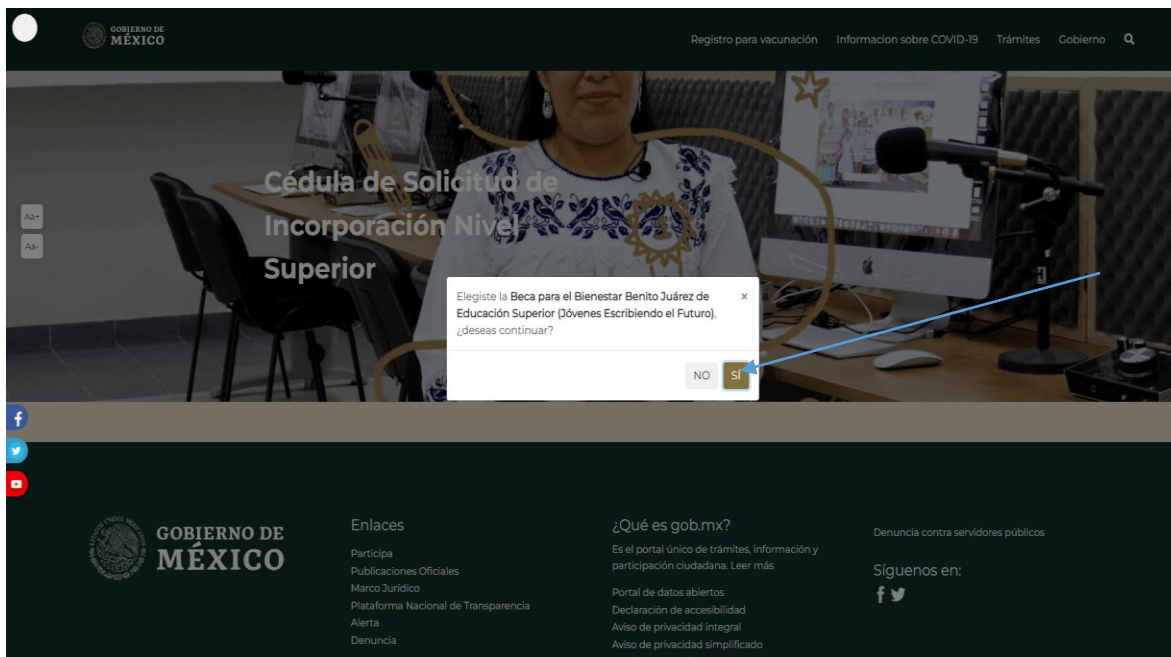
GOBIERNO DE MÉXICO

Registro para vacunación Informacion sobre COVID-19 Trámites Gobierno

Aa+
Aa-

Cédula de Solicitud de Incorporación Nivel Superior

Elegiste la Beca para el Bienestar Benito Juárez de Educación Superior (Jóvenes Escribiendo el Futuro), ¿deseas continuar?

×

NO SÍ

GOBIERNO DE MÉXICO

Enlaces
Participa
Publicaciones Oficiales
Marco Jurídico
Plataforma Nacional de Transparencia
Alerta
Denuncia

¿Qué es gob.mx?
Es el portal único de trámites, información y participación ciudadana. Leer más

Portal de datos abiertos
Declaración de accesibilidad
Aviso de privacidad integral
Aviso de privacidad simplificado

Denuncia contra servidores públicos

Síguenos en: